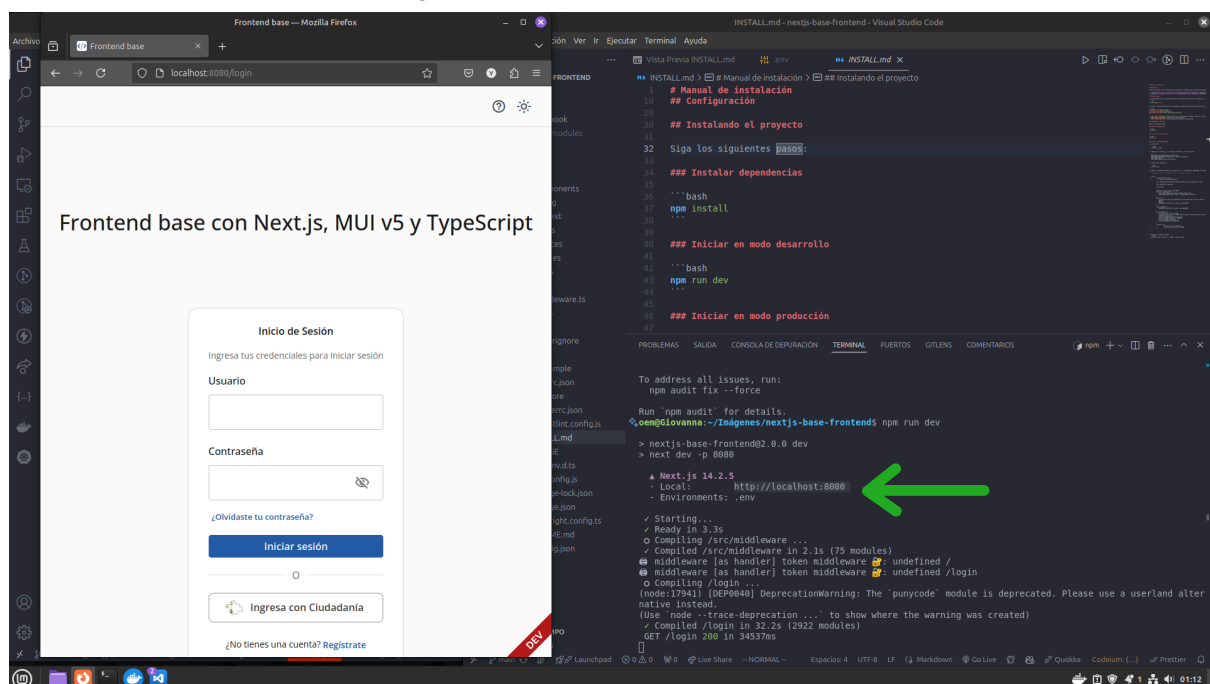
Frontend base — Mozilla Firefox

Frontend base

localhost:8080/login

Frontend base con Next.js, MUI v5 y TypeScript

Inicio de Sesión

Ingresa tus credenciales para iniciar sesión

Usuario

Contraseña

¿Olvidaste tu contraseña?

Iniciar sesión

O

Ingresa con Ciudadanía

¿No tienes una cuenta? Registrate

DEV

INSTALL.md - nextjs-base-frontend - Visual Studio Code

Archivo ... ción Ver Ir Ejecutar Terminal Ayuda

Vista Previa INSTALL.md .env INSTALL.md

INSTALL.md > # Manual de instalación > ## Instalando el proyecto

1 # Manual de instalación
28 ## Configuración
29
30 ## Instalando el proyecto
31
32 Siga los siguientes pasos:
33
34 ### Instalar dependencias
35
36 ```bash
37 npm install
38 ```
39
40 ### Iniciar en modo desarrollo
41
42 ```bash
43 npm run dev
44 ```
45
46 ### Iniciar en modo producción
47

PROBLEMAS SALIDA CONSOLA DE DEPURACIÓN TERMINAL PUERTOS GITLENS COMENTARIOS

To address all issues, run:
npm audit fix --force

Run `npm audit` for details.
oem@Giovanna:~/Imágenes/nextjs-base-frontend$ npm run dev

> nextjs-base-frontend@2.0.0 dev
> next dev -p 8080

▲ Next.js 14.2.5
- Local: http://localhost:8080
- Environments: .env

✓ Starting...
✓ Ready in 3.3s
○ Compiling /src/middleware ...
✓ Compiled /src/middleware in 2.1s (75 modules)
middleware [as handler] token middleware : undefined /
middleware [as handler] token middleware : undefined /login
○ Compiling /login ...
(node:17941) [DEP0040] DeprecationWarning: The `punycode` module is deprecated. Please use a userland alternative instead.
(Use `node --trace-deprecation ...` to show where the warning was created)
✓ Compiled /login in 32.2s (2922 modules)
GET /login 200 in 34537ms

FRONTEND ook modules ponents ext ces es leware.ts rignore mple rc.json ore errc.json tlint.config.js L.md E nv.d.ts onfig.js ge-lock.json ge.json right.config.ts ME.md g.json

main Launchpad 0 0 0 Live Share --NORMAL-- Espacios: 4 UTF-8 LF Markdown Go Live Quokka Codeium: {...} Prettier

01:12